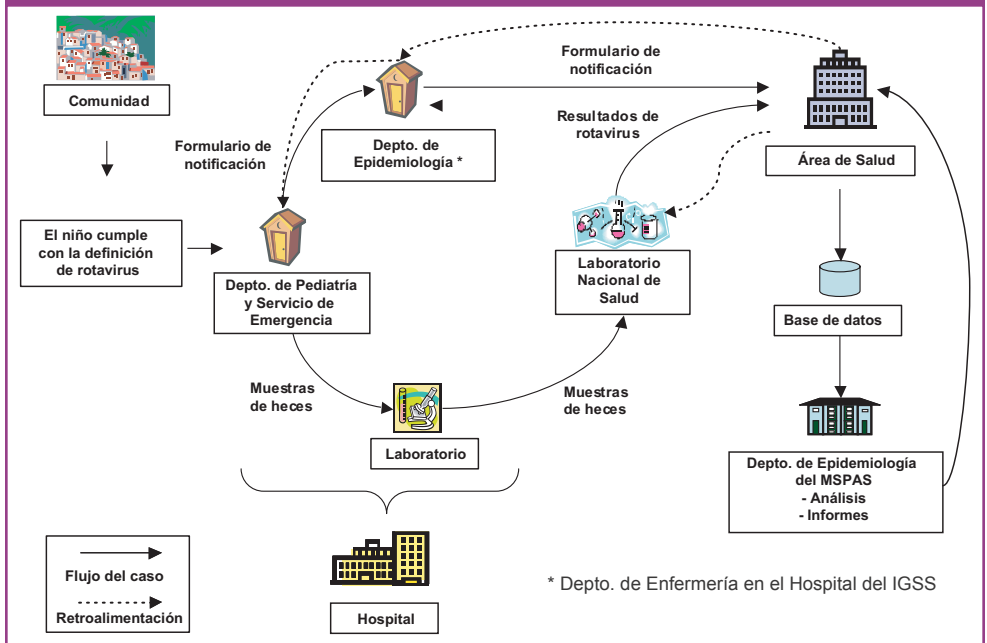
Comunidad

Formulario de notificación

Depto. de Epidemiología *

Formulario de notificación

Resultados de rotavirus

Área de Salud

El niño cumple con la definición de rotavirus

Depto. de Pediatría y Servicio de Emergencia

Laboratorio Nacional de Salud

Base de datos

Muestras de heces

Laboratorio

Muestras de heces

Depto. de Epidemiología del MSPAS
- Análisis
- Informes

Hospital

Flujo del caso

Retroalimentación

* Depto. de Enfermería en el Hospital del IGSS